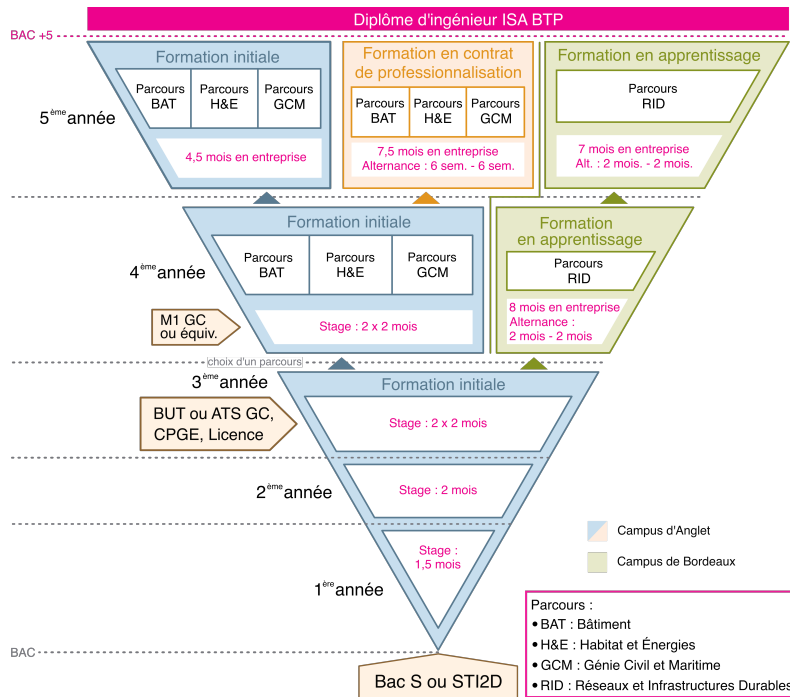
Diplôme d'ingénieur ISA BTP

BAC +5

5$^{ème}$année

Formation initiale

| Parcours BAT | Parcours H&E | Parcours GCM |
|---|---|---|

4,5 mois en entreprise

Formation en contrat de professionnalisation

| Parcours BAT | Parcours H&E | Parcours GCM |
|---|---|---|

7,5 mois en entreprise
Alternance : 6 sem. - 6 sem.

Formation en apprentissage

Parcours RID

7 mois en entreprise
Alt. : 2 mois. - 2 mois.

4$^{ème}$année

Formation initiale

| Parcours BAT | Parcours H&E | Parcours GCM |
|---|---|---|

Stage : 2 x 2 mois

M1 GC ou équiv.

Formation en apprentissage

Parcours RID

8 mois en entreprise
Alternance :
2 mois - 2 mois

choix d'un parcours

3$^{ème}$année

Formation initiale

BUT ou ATS GC, CPGE, Licence

Stage : 2 x 2 mois

2$^{ème}$année

Stage : 2 mois

Campus d'Anglet

Campus de Bordeaux

Stage :
1,5 mois

1$^{ère}$année

Parcours :
• BAT : Bâtiment
• H&E : Habitat et Énergies
• GCM : Génie Civil et Maritime
• RID : Réseaux et Infrastructures Durables

BAC

Bac S ou STI2D